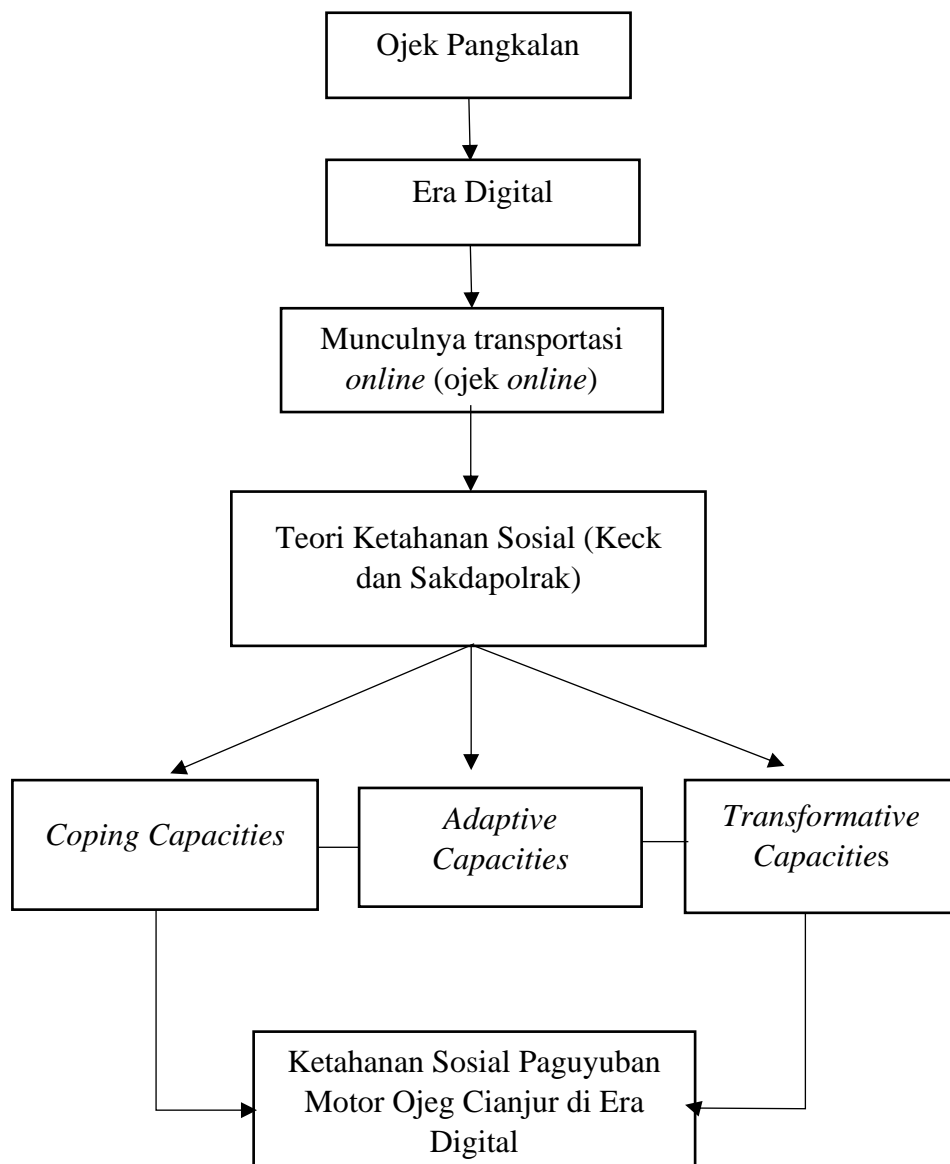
Ojek Pangkalan

Era Digital

Munculnya transportasi online (ojek online)

Teori Ketahanan Sosial (Keck dan Sakdapolrak)

Coping Capacities

Adaptive Capacities

Transformative Capacities

Ketahanan Sosial Paguyuban Motor Ojeg Cianjur di Era Digital